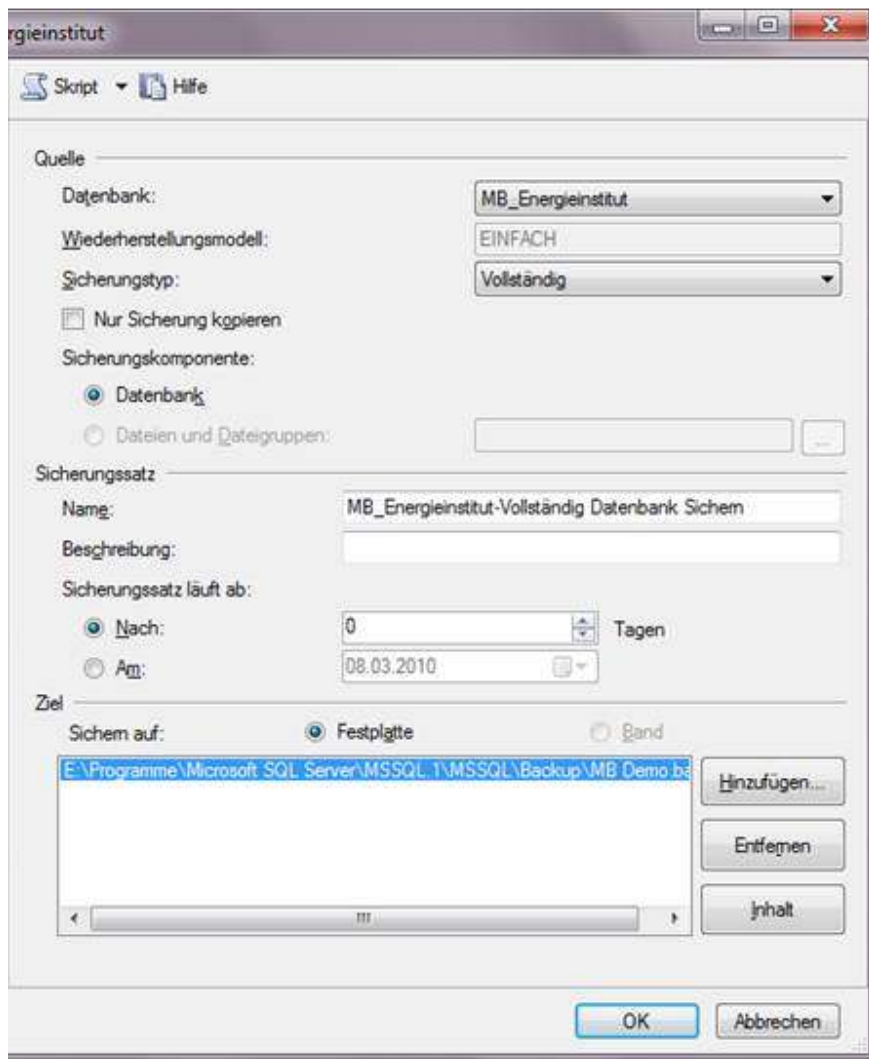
rgieinstitut

Skript ▼ Hilfe

Quelle

Datenbank: MB_Energieinstitut

Wiederherstellungsmodell: EINFACH

Sicherungstyp: Vollständig

Nur Sicherung kopieren

Sicherungskomponente:

Datenbank

Dateien und Dateigruppen:

Sicherungssatz

Name: MB_Energieinstitut-Vollständig Datenbank Sichern

Beschreibung:

Sicherungssatz läuft ab:

Nach: 0 Tagen

Am: 08.03.2010

Ziel

Sichern auf: Festplatte Band

E:\Programme\Microsoft SQL Server\MSSQL.1\MSSQL\Backup\MB Demo ba

Hinzufügen...

Entfernen

Inhalt

OK Abbrechen